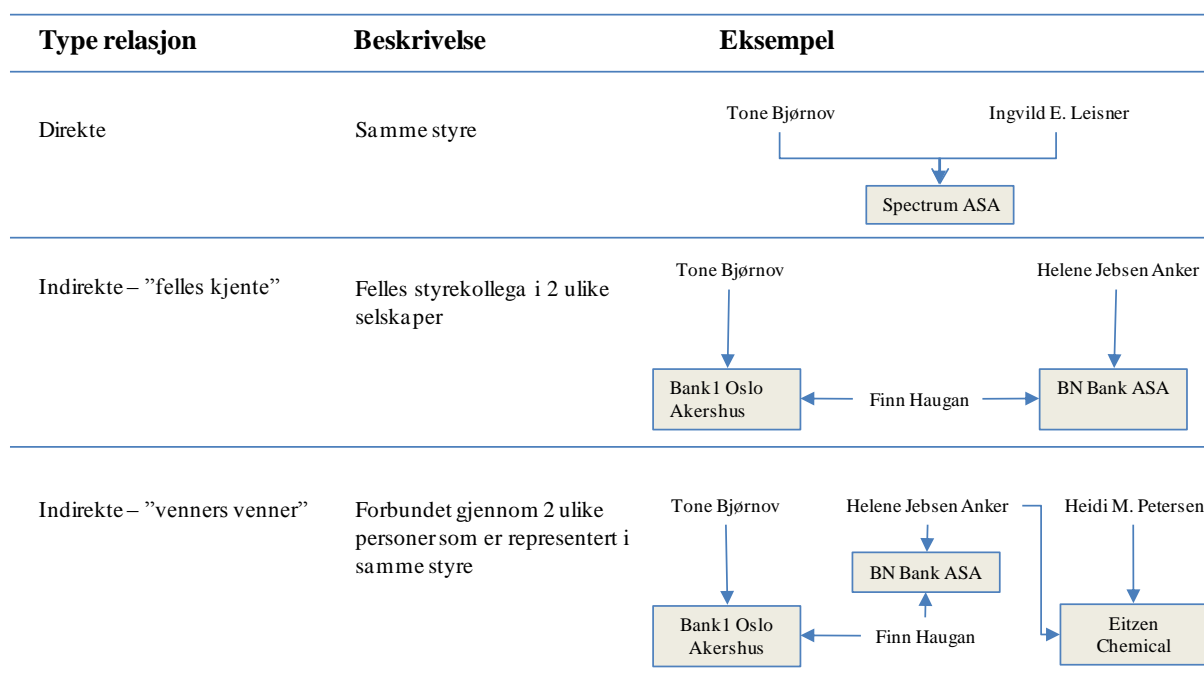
| Type relasjon | Beskrivelse | Eksempel |
|---|---|---|
| Direkte | Samme styre | Tone Bjørnov, Ingvild E. Leisner, Spectrum ASA |
| Indirekte – "felles kjente" | Felles styrekollega i 2 ulike selskaper | Tone Bjørnov, Helene Jebsen Anker, Bank1 Oslo Akershus, Finn Haugan, BN Bank ASA |
| Indirekte – "venners venner" | Forbundet gjennom 2 ulike personer som er representert i samme styre | Tone Bjørnov, Helene Jebsen Anker, Heidi M. Petersen, BN Bank ASA, Bank1 Oslo Akershus, Finn Haugan, Eitzen Chemical |